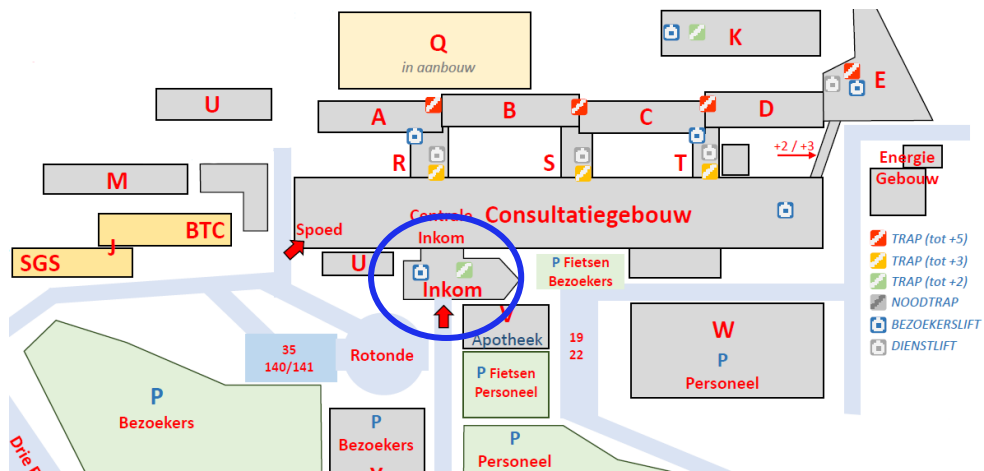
Q
in aanbouw

K

E

U

A

B

C

D

R

S

T

+2 / +3

M

Energie Gebouw

Consultatiegebouw

Centrale Inkom

BTC

Spoed

SGS

J

U

Inkom

P Fietsen Bezoekers

TRAP (tot +5)
TRAP (tot +3)
TRAP (tot +2)
NOODTRAP
BEZOEKERSLIFT
DIENSTLIFT

V
Apotheek

35
140/141

Rotonde

19
22

W
P
Personeel

P
Bezoekers

P Fietsen Personeel

P
Bezoekers

P
Personeel

Drie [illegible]